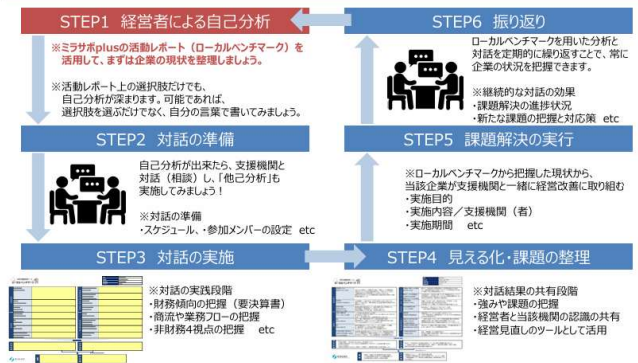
STEP1 経営者による自己分析

※ミラサポplusの活動レポート（ローカルベンチマーク）を活用して、まずは企業の現状を整理しましょう。

※活動レポート上の選択肢だけでも、自己分析が深まります。可能であれば、選択肢を選ぶだけでなく、自分の言葉で書いてみましょう。

STEP2 対話の準備

自己分析が出来たら、支援機関と対話（相談）し、「他己分析」も実施してみましょう！

※対話の準備
・スケジュール、・参加メンバーの設定 etc

STEP3 対話の実施

※対話の実践段階
・財務傾向の把握（要決算書）
・商流や業務フローの把握
・非財務4視点の把握 etc

STEP6 振り返り

ローカルベンチマークを用いた分析と対話を定期的に繰り返すことで、常に企業の状況を把握できます。

※継続的な対話の効果
・課題解決の進捗状況
・新たな課題の把握と対応策 etc

STEP5 課題解決の実行

※ローカルベンチマークから把握した現状から、当該企業が支援機関と一緒に経営改善に取り組む
・実施目的
・実施内容／支援機関（者）
・実施期間 etc

STEP4 見える化・課題の整理

※対話結果の共有段階
・強みや課題の把握
・経営者と当該機関の認識の共有
・経営見直しのツールとして活用